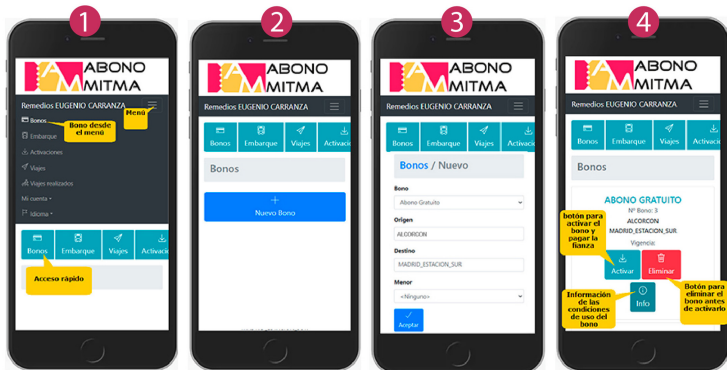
1

ABONO MITMA

Remedios EUGENIO CARRANZA

Menú

Bonos

Bono desde el menú

Embarque

Activaciones

Viajes

Viajes realizados

Mi cuenta ▾

Idioma ▾

Bonos | Embarque | Viajes | Activaci

Acceso rápido

2

ABONO MITMA

Remedios EUGENIO CARRANZA

Bonos | Embarque | Viajes | Activacio

Bonos

+
Nuevo Bono

3

ABONO MITMA

Remedios EUGENIO CARRANZA

Bonos | Embarque | Viajes | Activaci

Bonos / Nuevo

Bono

Abono Gratuito

Origen

ALCORCON

Destino

MADRID_ESTACION_SUR

Menor

<Ninguno>

Aceptar

4

ABONO MITMA

Remedios EUGENIO CARRANZA

Bonos | Embarque | Viajes

Bonos

ABONO GRATUITO

Nº Bono: 3

ALCORCON

MADRID_ESTACION_SUR

Vigencia:

botón para activar el bono y pagar la fianza

Activar

Eliminar

Botón para eliminar el bono antes de activarlo

Información de las condiciones de uso del bono

Info